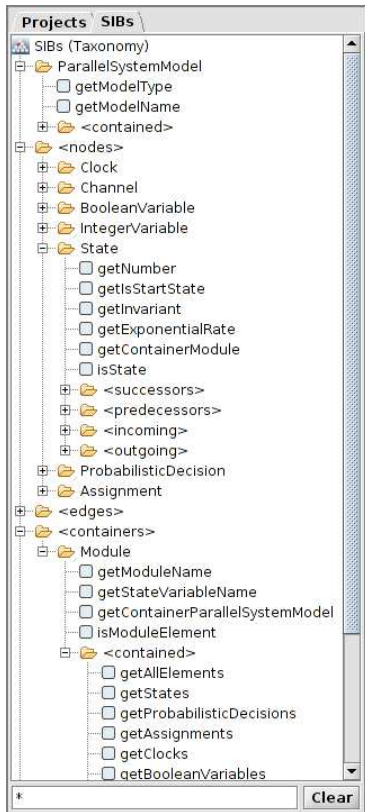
Projects SIBs

SIBs (Taxonomy)
ParallelSystemModel
getModelType
getModelName
<contained>
<nodes>
Clock
Channel
BooleanVariable
IntegerVariable
State
getNumber
getIsStartState
getInvariant
getExponentialRate
getContainerModule
isState
<successors>
<predecessors>
<incoming>
<outgoing>
ProbabilisticDecision
Assignment
<edges>
<containers>
Module
getModuleName
getStateVariableName
getContainerParallelSystemModel
isModuleElement
<contained>
getAllElements
getStates
getProbabilisticDecisions
getAssignments
getClocks
getBooleanVariables

*
Clear